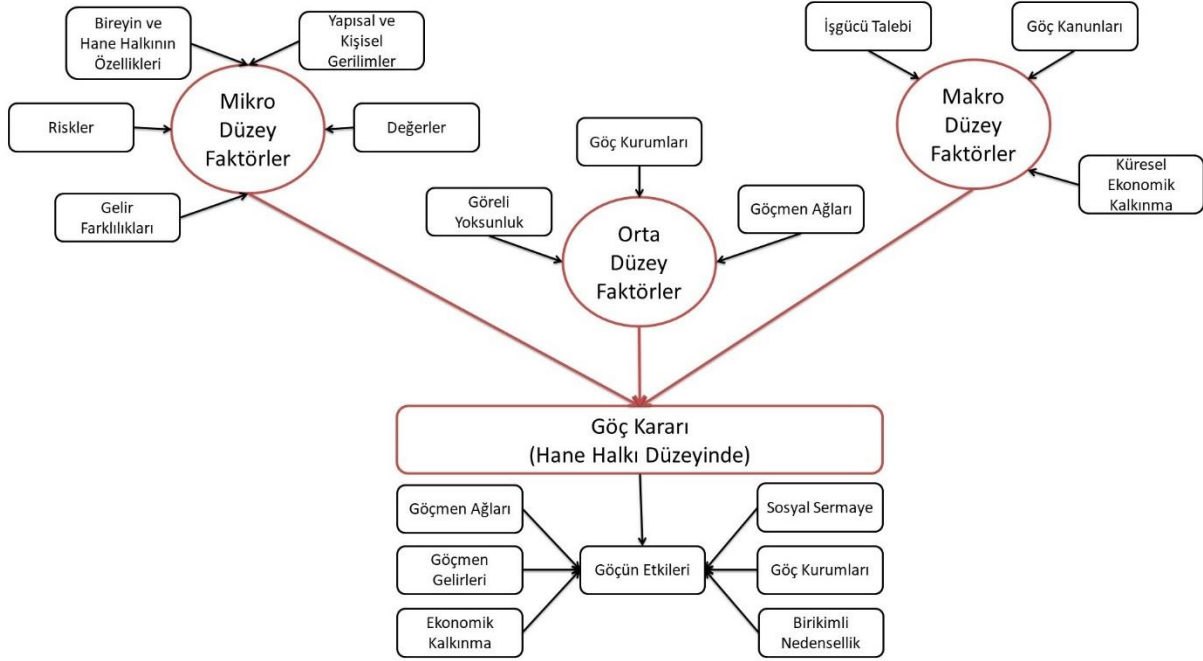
Bireyin ve Hane Halkının Özellikleri

Yapısal ve Kişisel Gerilimler

Riskler

Mikro Düzey Faktörler

Değerler

Gelir Farklılıkları

İşgücü Talebi

Göç Kanunları

Makro Düzey Faktörler

Küresel Ekonomik Kalkınma

Göç Kurumları

Göreli Yoksunluk

Orta Düzey Faktörler

Göçmen Ağları

Göç Kararı
(Hane Halkı Düzeyinde)

Göçmen Ağları

Göçmen Gelirleri

Ekonomik Kalkınma

Göçün Etkileri

Sosyal Sermaye

Göç Kurumları

Birikimli Nedensellik